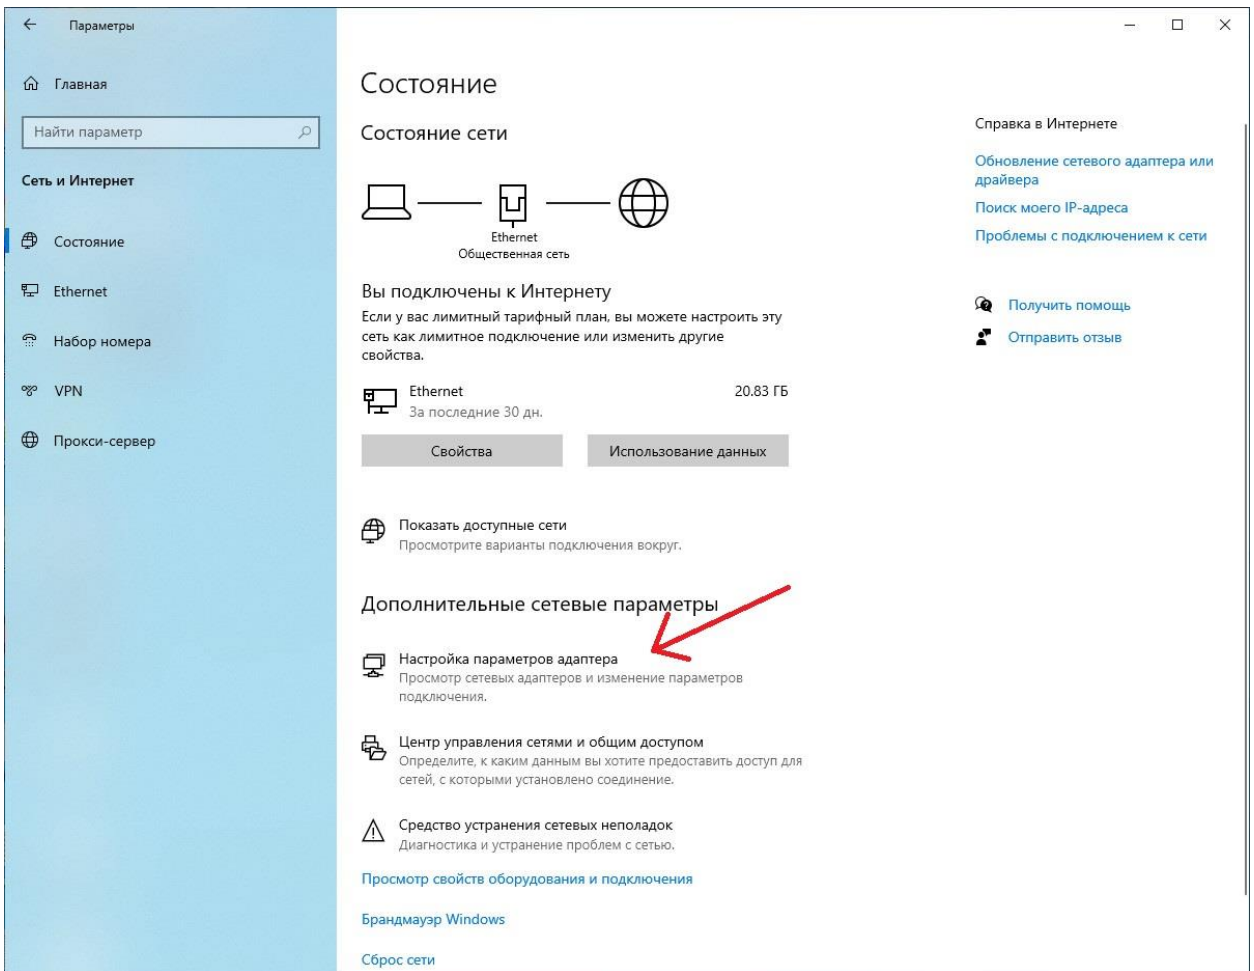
Параметры

Главная

Найти параметр

Сеть и Интернет

Состояние

Ethernet

Набор номера

VPN

Прокси-сервер

Состояние

Состояние сети

Ethernet
Общественная сеть

Вы подключены к Интернету

Если у вас лимитный тарифный план, вы можете настроить эту сеть как лимитное подключение или изменить другие свойства.

Ethernet
За последние 30 дн.
20.83 ГБ

Свойства

Использование данных

Показать доступные сети
Просмотрите варианты подключения вокруг.

Дополнительные сетевые параметры

Настройка параметров адаптера
Просмотр сетевых адаптеров и изменение параметров подключения.

Центр управления сетями и общим доступом
Определите, к каким данным вы хотите предоставить доступ для сетей, с которыми установлено соединение.

Средство устранения сетевых неполадок
Диагностика и устранение проблем с сетью.

Просмотр свойств оборудования и подключения

Брандмауэр Windows

Сброс сети

Справка в Интернете

Обновление сетевого адаптера или драйвера

Поиск моего IP-адреса

Проблемы с подключением к сети

Получить помощь

Отправить отзыв